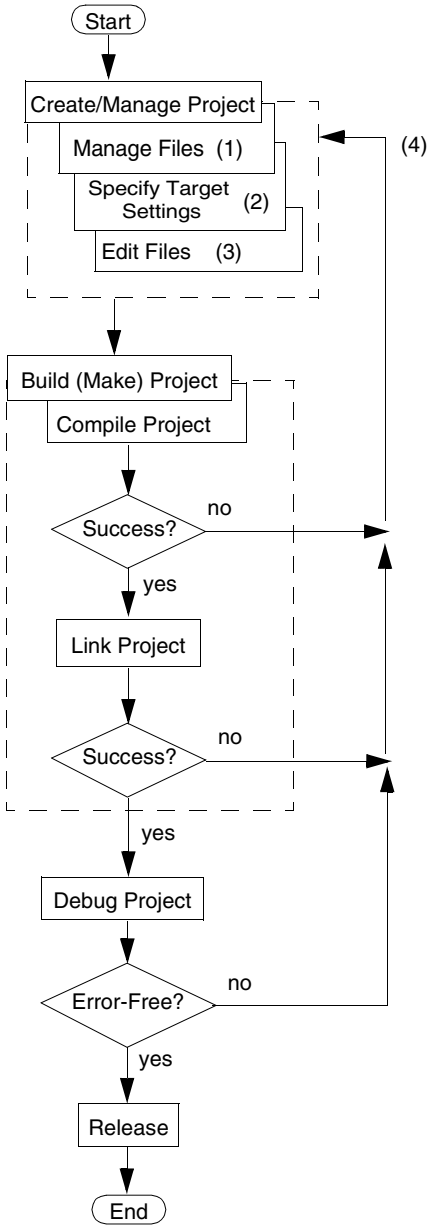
Start

Create/Manage Project

Manage Files (1)

Specify Target Settings (2)

Edit Files (3)

(4)

Build (Make) Project

Compile Project

Success?

no

yes

Link Project

Success?

no

yes

Debug Project

Error-Free?

no

yes

Release

End